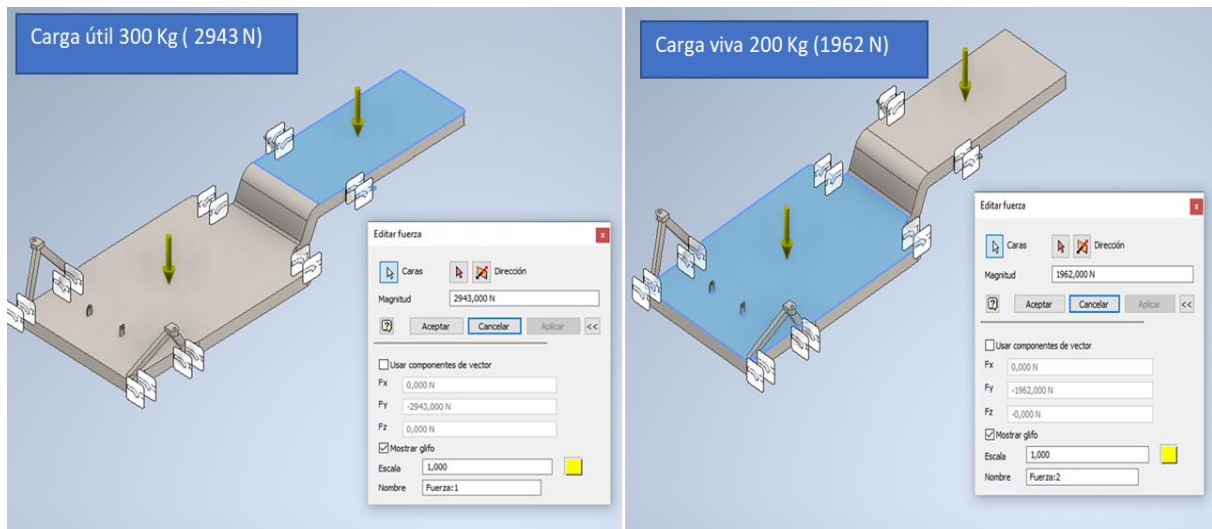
Carga útil 300 Kg ( 2943 N)

Editar fuerza

Caras

Dirección

Magnitud 2943,000 N

Aceptar Cancelar Aplicar <<

Usar componentes de vector

Fx 0,000 N

Fy -2943,000 N

Fz 0,000 N

Mostrar glifo

Escala 1,000

Nombre Fuerza:1

Carga viva 200 Kg (1962 N)

Editar fuerza

Caras

Dirección

Magnitud 1962,000 N

Aceptar Cancelar Aplicar <<

Usar componentes de vector

Fx 0,000 N

Fy -1962,000 N

Fz -0,000 N

Mostrar glifo

Escala 1,000

Nombre Fuerza:2